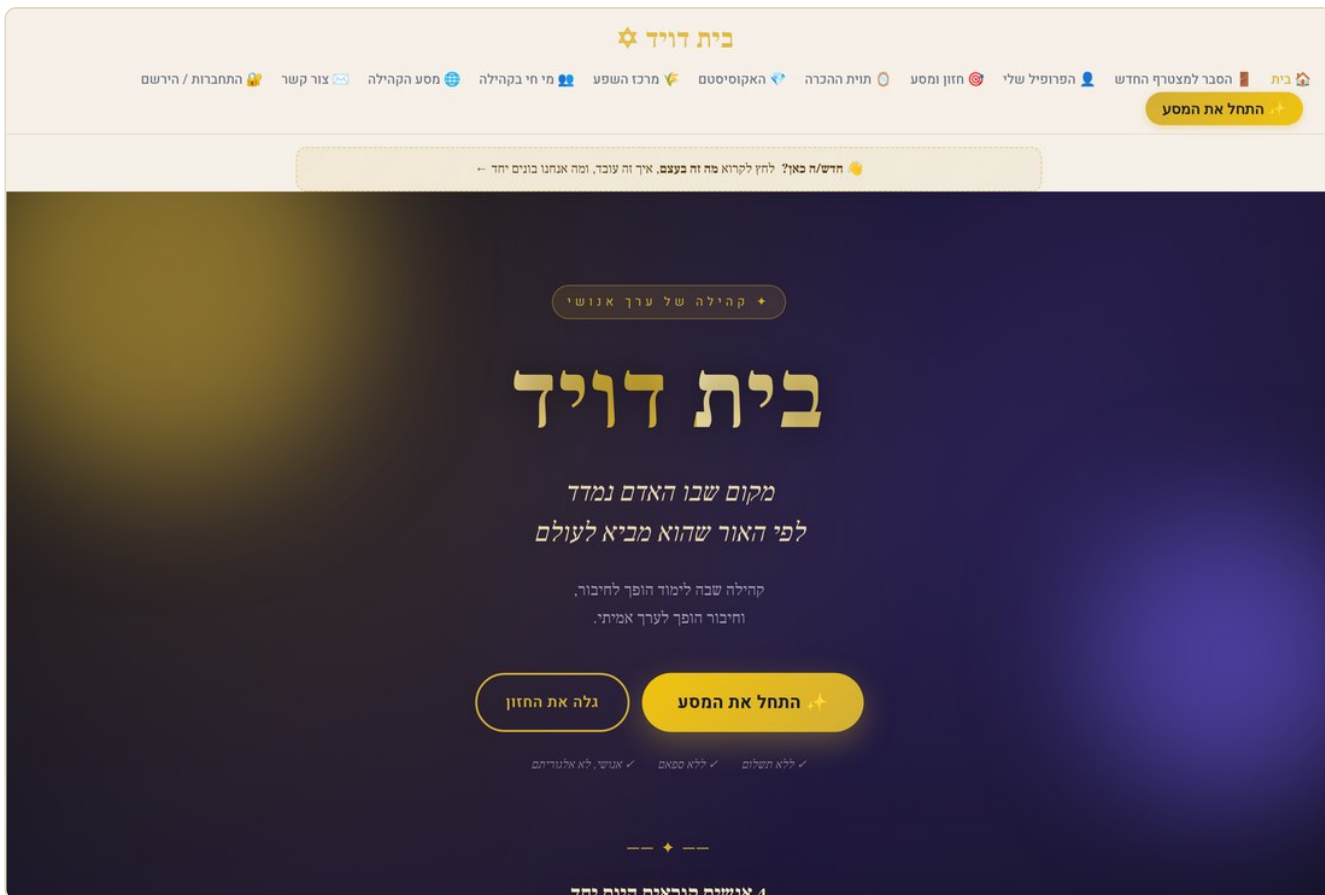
בית דויד ✡

🏠 בית 🚪 הסבר למצטרף החדש 👤 הפרופיל שלי 🎯 חזון ומסע 🪞 תוית ההכרה 💎 האקוסיסטם 🌾 מרכז השפע 👥 מי חי בקהילה 🌐 מסע הקהילה ✉️ צור קשר 🔐 התחברות / הירשם

✨ התחל את המסע

👋 חדש/ה כאן? לחץ לקרוא מה זה בעצם, איך זה עובד, ומה אנחנו בונים יחד ←

✦ קהילה של ערך אנושי

בית דויד

מקום שבו האדם נמדד
לפי האור שהוא מביא לעולם

קהילה שבה לימוד הופך לחיבור,
וחיבור הופך לערך אמיתי.

✨ התחל את המסע

גלה את החזון

✓ ללא תשלום ✓ ללא ספאם ✓ אנושי, לא אלגוריתם

— ✦ —

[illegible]